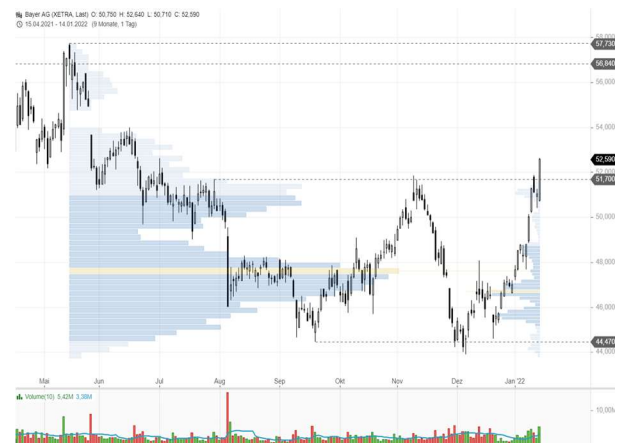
Bayer AG (XETRA, Last) O: 50,750 H: 52,640 L: 50,710 C: 52,590
15.04.2021 - 14.01.2022 (9 Monate, 1 Tag)

58,000
57,730
56,840
56,000
54,000
52,590
51,700
50,000
48,000
46,000
44,470
44,000

Mai
Jun
Jul
Aug
Sep
Okt
Nov
Dez
Jan '22

Volume(10) 5,42M 3,38M
10,00M